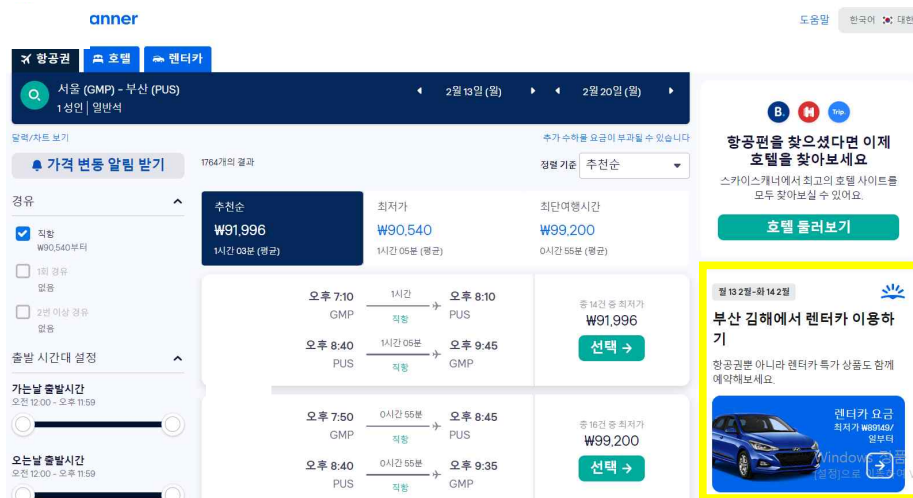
anner

도움말 한국어 대한

항공권 호텔 렌터카

서울 (GMP) - 부산 (PUS)
1 성인 | 일반석

2월 13일 (월)

2월 20일 (월)

달력/차트 보기

추가 수하물 요금이 부과될 수 있습니다

가격 변동 알림 받기

1764개의 결과

정렬 기준 추천순

경유

직항
₩90,540부터

1회 경유
없음

2번 이상 경유
없음

출발 시간대 설정

가는날 출발시간
오전 12:00 - 오후 11:59

오는날 출발시간
오전 12:00 - 오후 11:59

추천순
₩91,996
1시간 03분 (평균)

최저가
₩90,540
1시간 05분 (평균)

최단여행시간
₩99,200
0시간 55분 (평균)

오후 7:10 GMP 1시간 직항 오후 8:10 PUS
오후 8:40 PUS 1시간 05분 직항 오후 9:45 GMP
총 14건 중 최저가
₩91,996
선택 →

오후 7:50 GMP 0시간 55분 직항 오후 8:45 PUS
오후 8:40 PUS 0시간 55분 직항 오후 9:35 GMP
총 16건 중 최저가
₩99,200
선택 →

B. Trip

항공편을 찾으셨다면 이제 호텔을 찾아보세요
스카이스캐너에서 최고의 호텔 사이트를 모두 찾아보실 수 있어요.
호텔 둘러보기

월 13 2월-화 14 2월
부산 김해에서 렌터카 이용하기
항공권뿐 아니라 렌터카 특가 상품도 함께 예약해보세요.
렌터카 요금
최저가 ₩89149/일부터

Windows 정품
[설정]으로